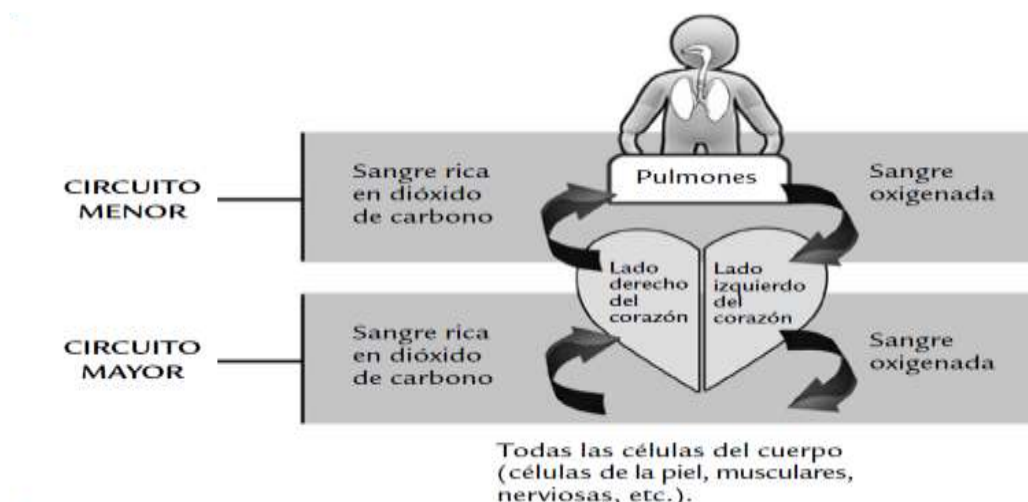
CIRCUITO MENOR

Sangre rica en dióxido de carbono

Pulmones

Sangre oxigenada

Lado derecho del corazón

Lado izquierdo del corazón

CIRCUITO MAYOR

Sangre rica en dióxido de carbono

Sangre oxigenada

Todas las células del cuerpo (células de la piel, musculares, nerviosas, etc.).